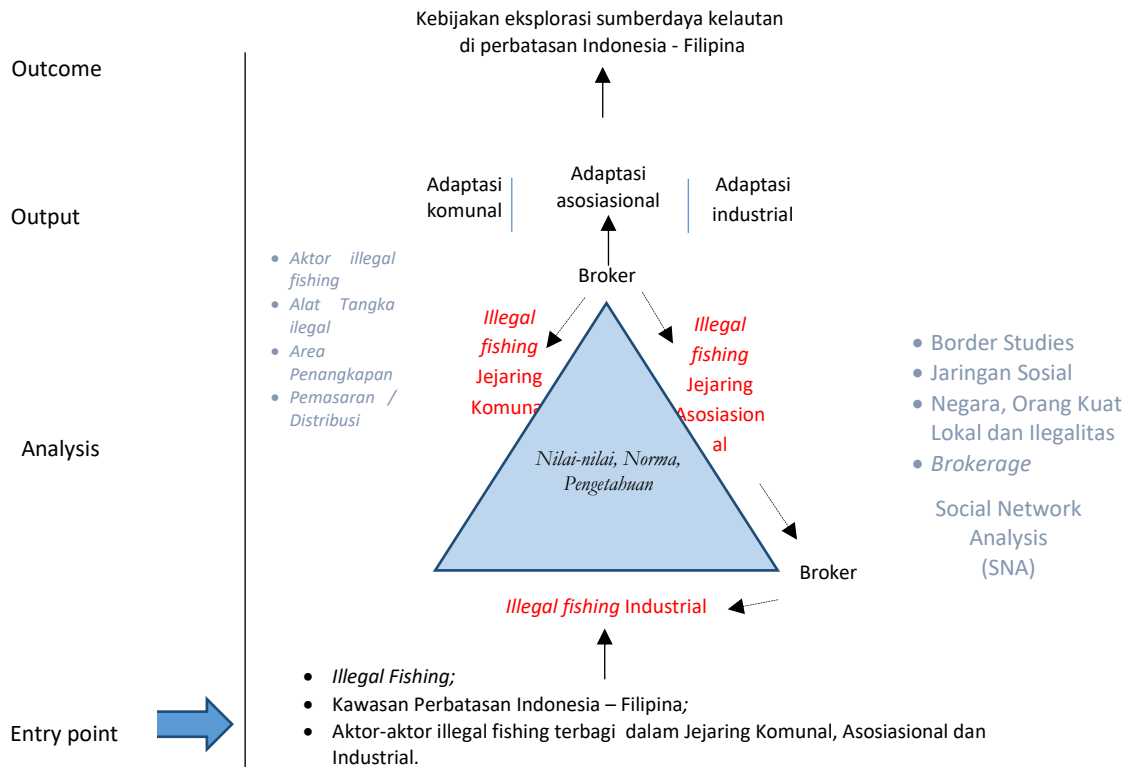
Outcome

Kebijakan eksplorasi sumberdaya kelautan di perbatasan Indonesia - Filipina

Output

Adaptasi komunal

Adaptasi asosiasional

Adaptasi industrial

- Aktor illegal fishing
- Alat Tangka ilegal
- Area Penangkapan
- Pemasaran / Distribusi

Broker

Illegal fishing Jejaring Komunal

Illegal fishing Jejaring Asosiasional

Analysis

Nilai-nilai, Norma, Pengetahuan

- Border Studies
- Jaringan Sosial
- Negara, Orang Kuat Lokal dan Ilegalitas
- Brokerage

Social Network Analysis (SNA)

Broker

Illegal fishing Industrial

- Illegal Fishing;
- Kawasan Perbatasan Indonesia – Filipina;
- Aktor-aktor illegal fishing terbagi dalam Jejaring Komunal, Asosiasional dan Industrial.

Entry point